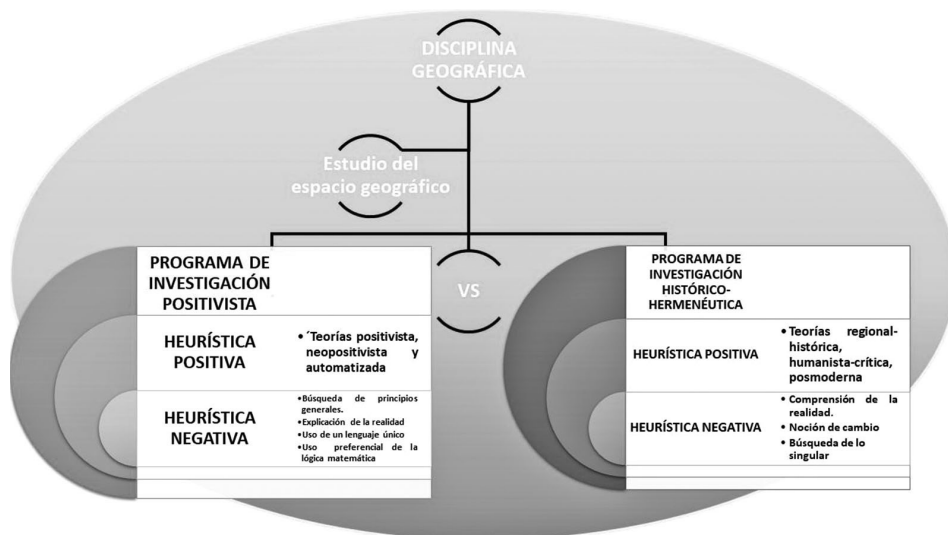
DISCIPLINA GEOGRÁFICA

Estudio del espacio geográfico

PROGRAMA DE INVESTIGACIÓN POSITIVISTA

VS

PROGRAMA DE INVESTIGACIÓN HISTÓRICO-HERMENÉUTICA

HEURÍSTICA POSITIVA

• ´Teorías positivista, neopositivista y automatizada

HEURÍSTICA NEGATIVA

• Búsqueda de principios generales.
• Explicación de la realidad
• Uso de un lenguaje único
• Uso preferencial de la lógica matemática

HEURÍSTICA POSITIVA

• Teorías regional-histórica, humanista-crítica, posmoderna

HEURÍSTICA NEGATIVA

• Comprensión de la realidad.
• Noción de cambio
• Búsqueda de lo singular